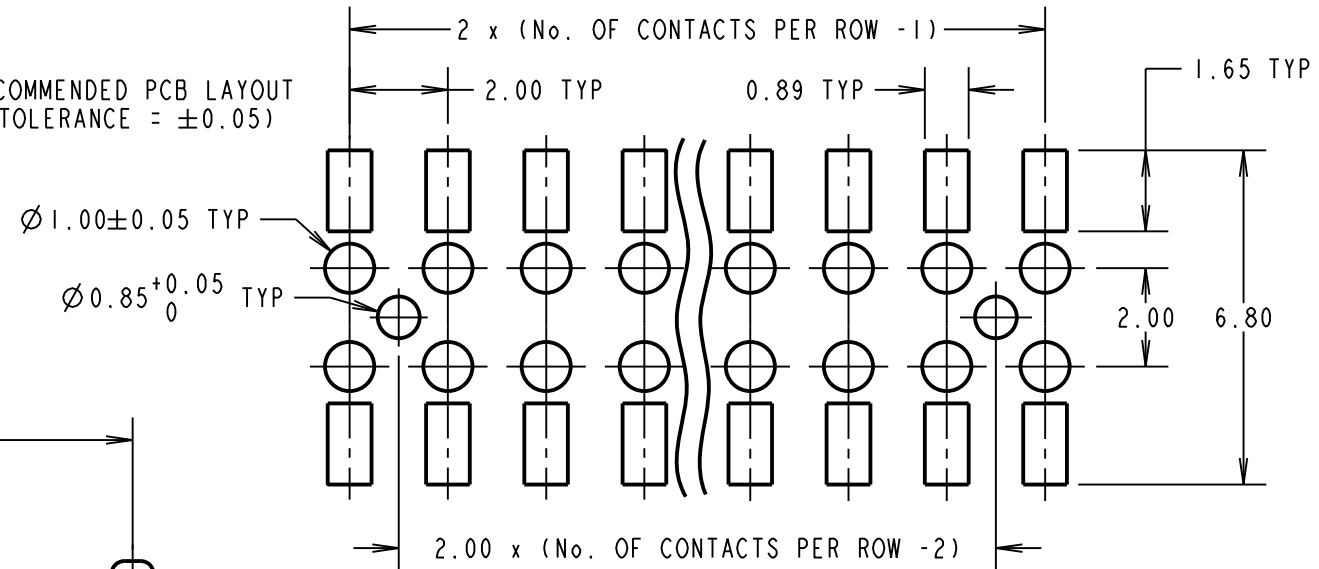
2 x (No. OF CONTACTS PER ROW -1)

COMMENDED PCB LAYOUT
TOLERANCE = $\pm$0.05)

2.00 TYP

0.89 TYP

1.65 TYP

$\varnothing$1.00$\pm$0.05 TYP

$\varnothing 0.85^{+0.05}_{0}$ TYP

2.00

6.80

2.00 x (No. OF CONTACTS PER ROW -2)